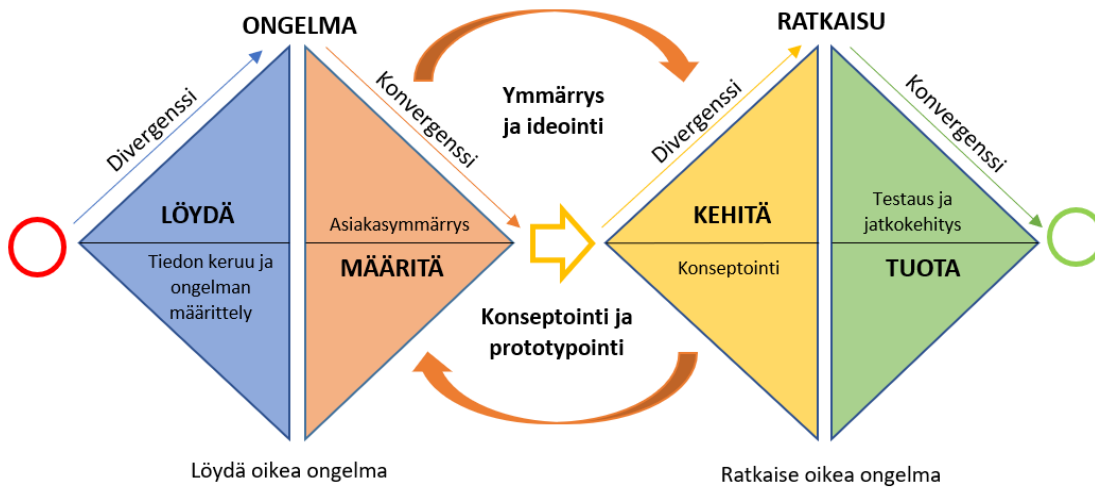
ONGELMA

RATKAISU

Divergenssi

Konvergenssi

Ymmärrys ja ideointi

Divergenssi

Konvergenssi

LÖYDÄ

Tiedon keruu ja ongelman määrittely

Asiakasymmärrys

MÄÄRITÄ

KEHITÄ

Konseptointi

Testaus ja jatkokehitys

TUOTA

Konseptointi ja prototypointi

Löydä oikea ongelma

Ratkaise oikea ongelma